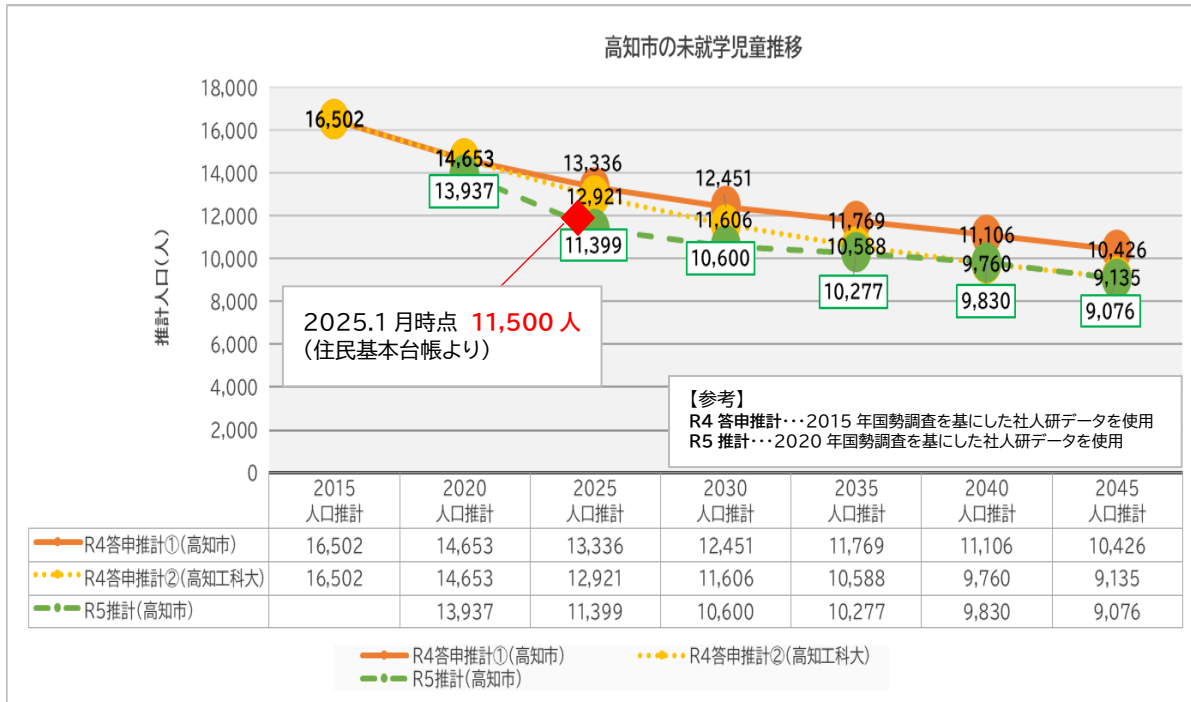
高知市の未就学児童推移

18,000
16,000
14,000
12,000
10,000
8,000
6,000
4,000
2,000
0

推計人口（人）

16,502
14,653
13,937
13,336
12,921
11,399
12,451
11,606
10,600
11,769
10,588
10,277
11,106
9,760
9,830
10,426
9,135
9,076

2025.1 月時点 11,500 人
（住民基本台帳より）

【参考】
R4 答申推計・・・2015 年国勢調査を基にした社人研データを使用
R5 推計・・・2020 年国勢調査を基にした社人研データを使用

| | 2015 人口推計 | 2020 人口推計 | 2025 人口推計 | 2030 人口推計 | 2035 人口推計 | 2040 人口推計 | 2045 人口推計 |
|---|---|---|---|---|---|---|---|
| R4答申推計①（高知市） | 16,502 | 14,653 | 13,336 | 12,451 | 11,769 | 11,106 | 10,426 |
| R4答申推計②（高知工科大） | 16,502 | 14,653 | 12,921 | 11,606 | 10,588 | 9,760 | 9,135 |
| R5推計（高知市） | | 13,937 | 11,399 | 10,600 | 10,277 | 9,830 | 9,076 |

R4答申推計①（高知市） R4答申推計②（高知工科大）
R5推計（高知市）